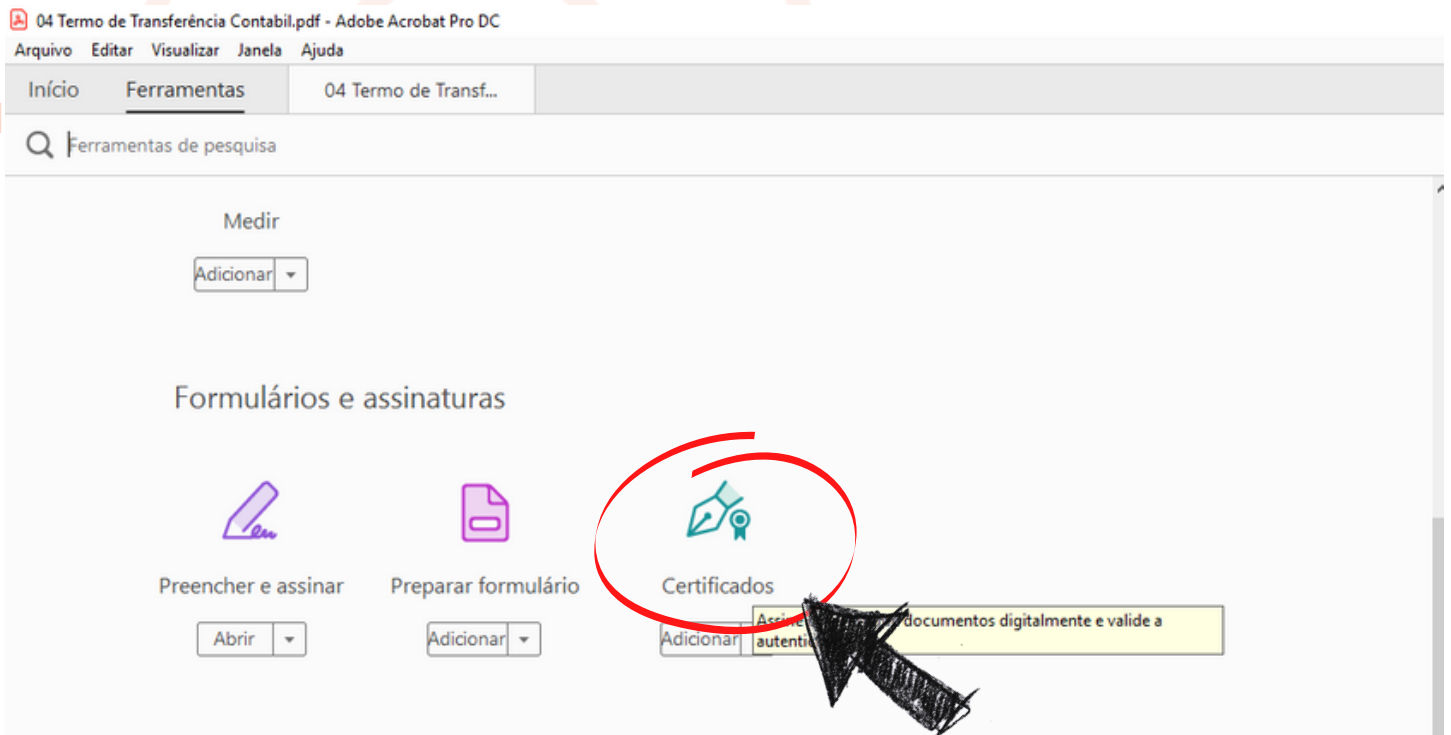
04 Termo de Transferência Contabil.pdf - Adobe Acrobat Pro DC

Arquivo Editar Visualizar Janela Ajuda

Início Ferramentas 04 Termo de Transf...

Ferramentas de pesquisa

Medir

Adicionar

Formulários e assinaturas

Preencher e assinar

Abrir

Preparar formulário

Adicionar

Certificados

Adicionar

Assin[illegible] documentos digitalmente e valide a autentic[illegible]